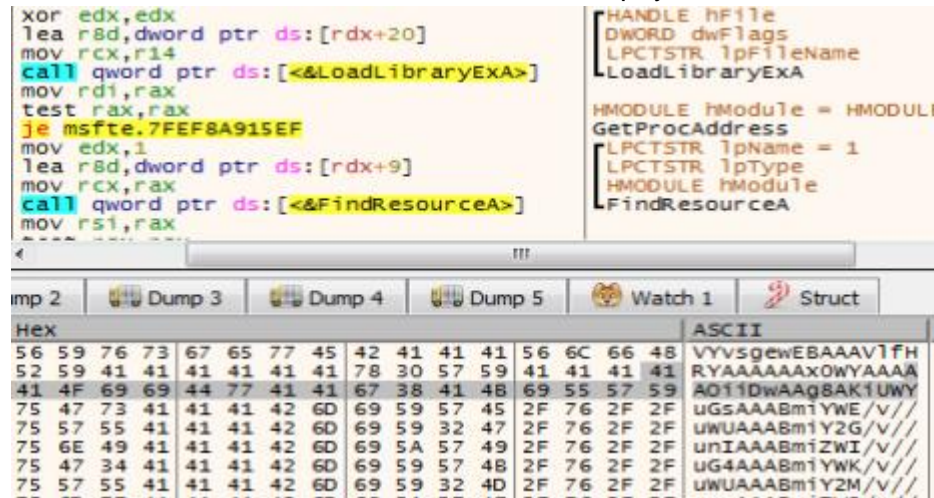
xor edx,edx
lea r8d,dword ptr ds:[rdx+20]
mov rcx,r14
call qword ptr ds:[<&LoadLibraryExA>]
mov rdi,rax
test rax,rax
je msfte.7FEF8A915EF
mov edx,1
lea r8d,dword ptr ds:[rdx+9]
mov rcx,rax
call qword ptr ds:[<&FindResourceA>]
mov rsi,rax

HANDLE hFile
DWORD dwFlags
LPCTSTR lpFileName
LoadLibraryExA

HMODULE hModule = HMODUL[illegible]
GetProcAddress
LPCTSTR lpName = 1
LPCTSTR lpType
HMODULE hModule
FindResourceA

mp 2 | Dump 3 | Dump 4 | Dump 5 | Watch 1 | Struct

| Hex | ASCII |
|---|---|
| 56 59 76 73 67 65 77 45 42 41 41 41 56 6C 66 48 | VYvsgewEBAAAVlfH |
| 52 59 41 41 41 41 41 41 78 30 57 59 41 41 41 41 | RYAAAAAAx0WYAAAA |
| 41 4F 69 69 44 77 41 41 67 38 41 4B 69 55 57 59 | AOiiDwAAg8AKiUWY |
| 75 47 73 41 41 41 42 6D 69 59 57 45 2F 76 2F 2F | uGsAAABmiYWE/v// |
| 75 57 55 41 41 41 42 6D 69 59 32 47 2F 76 2F 2F | uWUAAABmiY2G/v// |
| 75 6E 49 41 41 41 42 6D 69 5A 57 49 2F 76 2F 2F | unIAAABmiZWI/v// |
| 75 47 34 41 41 41 42 6D 69 59 57 4B 2F 76 2F 2F | uG4AAABmiYWK/v// |
| 75 57 55 41 41 41 42 6D 69 59 32 4D 2F 76 2F 2F | uWUAAABmiY2M/v// |